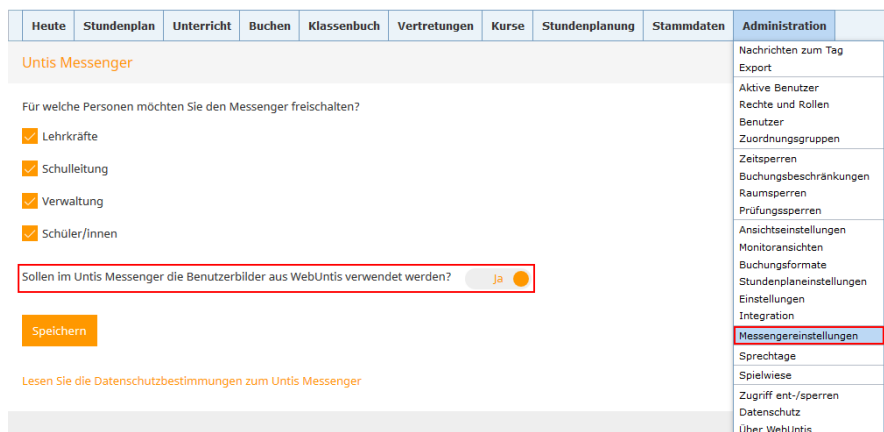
Heute | Stundenplan | Unterricht | Buchen | Klassenbuch | Vertretungen | Kurse | Stundenplanung | Stammdaten | Administration

Untis Messenger

Für welche Personen möchten Sie den Messenger freischalten?

Lehrkräfte

Schulleitung

Verwaltung

Schüler/innen

Sollen im Untis Messenger die Benutzerbilder aus WebUntis verwendet werden?

Ja

Speichern

Lesen Sie die Datenschutzbestimmungen zum Untis Messenger

Nachrichten zum Tag
Export
Aktive Benutzer
Rechte und Rollen
Benutzer
Zuordnungsgruppen
Zeitsperren
Buchungsbeschränkungen
Raumsperren
Prüfungssperren
Ansichtseinstellungen
Monitoransichten
Buchungsformate
Stundenplaneinstellungen
Einstellungen
Integration
Messengereinstellungen
Sprechtage
Spielwiese
Zugriff ent-/sperren
Datenschutz
Über WebUntis